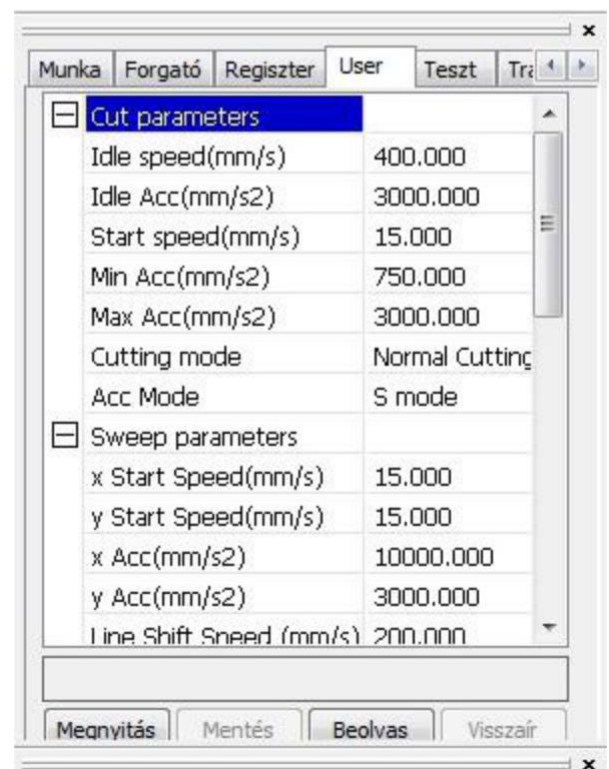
×

Munka | Forgató | Regiszter | User | Teszt | Tr

| Cut parameters | |
|---|---|
| Idle speed(mm/s) | 400.000 |
| Idle Acc(mm/s2) | 3000.000 |
| Start speed(mm/s) | 15.000 |
| Min Acc(mm/s2) | 750.000 |
| Max Acc(mm/s2) | 3000.000 |
| Cutting mode | Normal Cutting |
| Acc Mode | S mode |
| Sweep parameters | |
| x Start Speed(mm/s) | 15.000 |
| y Start Speed(mm/s) | 15.000 |
| x Acc(mm/s2) | 10000.000 |
| y Acc(mm/s2) | 3000.000 |
| Line Shift Speed (mm/s) | 200.000 |

Megnyitás | Mentés | Beolvas | Visszaír

×